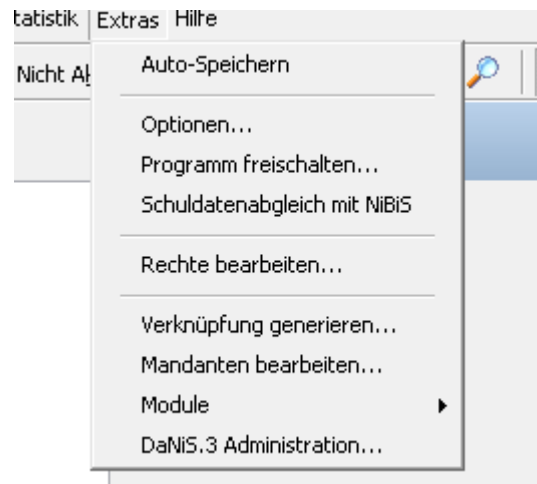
tatistik Extras Hilfe

Nicht Al

Auto-Speichern

Optionen...
Programm freischalten...
Schuldatenabgleich mit NiBiS

Rechte bearbeiten...

Verknüpfung generieren...
Mandanten bearbeiten...
Module
DaNiS.3 Administration...